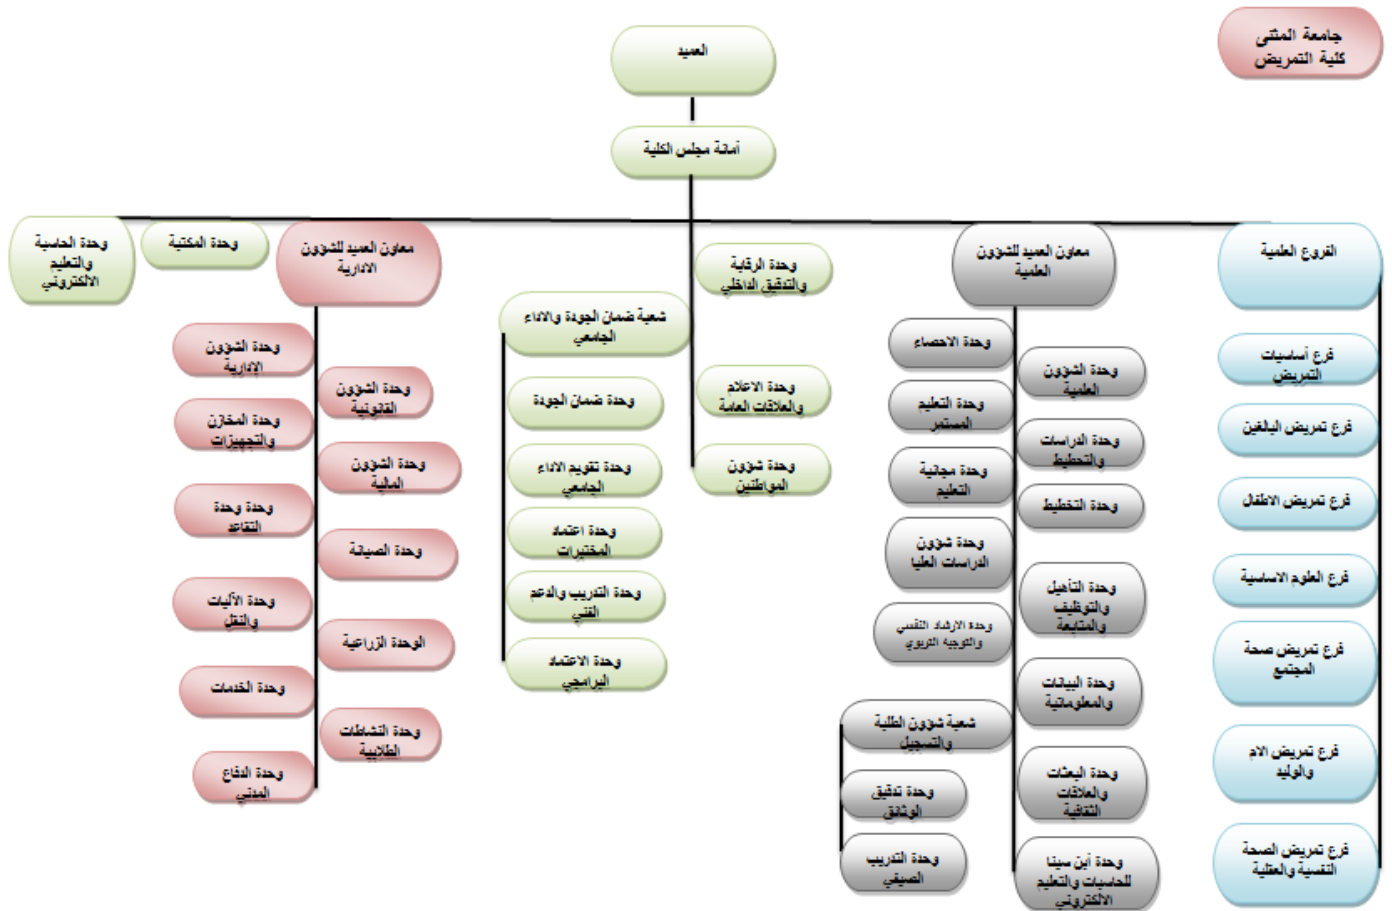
جامعة المثنى
كلية التمريض

العميد

أمانة مجلس الكلية

الفروع العلمية

فرع أساسيات التمريض

فرع تمريض البالغين

فرع تمريض الاطفال

فرع العلوم الاساسية

فرع تمريض صحة المجتمع

فرع تمريض الام والوليد

فرع تمريض الصحة النفسية والعقلية

معاون العميد للشؤون العلمية

وحدة الشؤون العلمية

وحدة الدراسات والتخطيط

وحدة التخطيط

وحدة التأهيل والتوظيف والمتابعة

وحدة البيانات والمعلوماتية

وحدة البعثات والعلاقات الثقافية

وحدة أبن سينا للحاسبات والتعليم الالكتروني

وحدة الاحصاء

وحدة التعليم المستمر

وحدة مجانية التعليم

وحدة شؤون الدراسات العليا

وحدة الارشاد النفسي والتوجيه التربوي

شعبة شؤون الطلبة والتسجيل

وحدة تدقيق الوثائق

وحدة التدريب الصيفي

وحدة الرقابة والتدقيق الداخلي

وحدة الاعلام والعلاقات العامة

وحدة شؤون المواطنين

شعبة ضمان الجودة والاداء الجامعي

وحدة ضمان الجودة

وحدة تقويم الاداء الجامعي

وحدة اعتماد المختبرات

وحدة التدريب والدعم الفني

وحدة الاعتماد البرامجي

معاون العميد للشؤون الادارية

وحدة الشؤون القانونية

وحدة الشؤون المالية

وحدة الصيانة

الوحدة الزراعية

وحدة النشاطات الطلابية

وحدة الشؤون الادارية

وحدة المخازن والتجهيزات

وحدة وحدة التقاعد

وحدة الأليات والنقل

وحدة الخدمات

وحدة الدفاع المدني

وحدة المكتبة

وحدة الحاسبة والتعليم الالكتروني